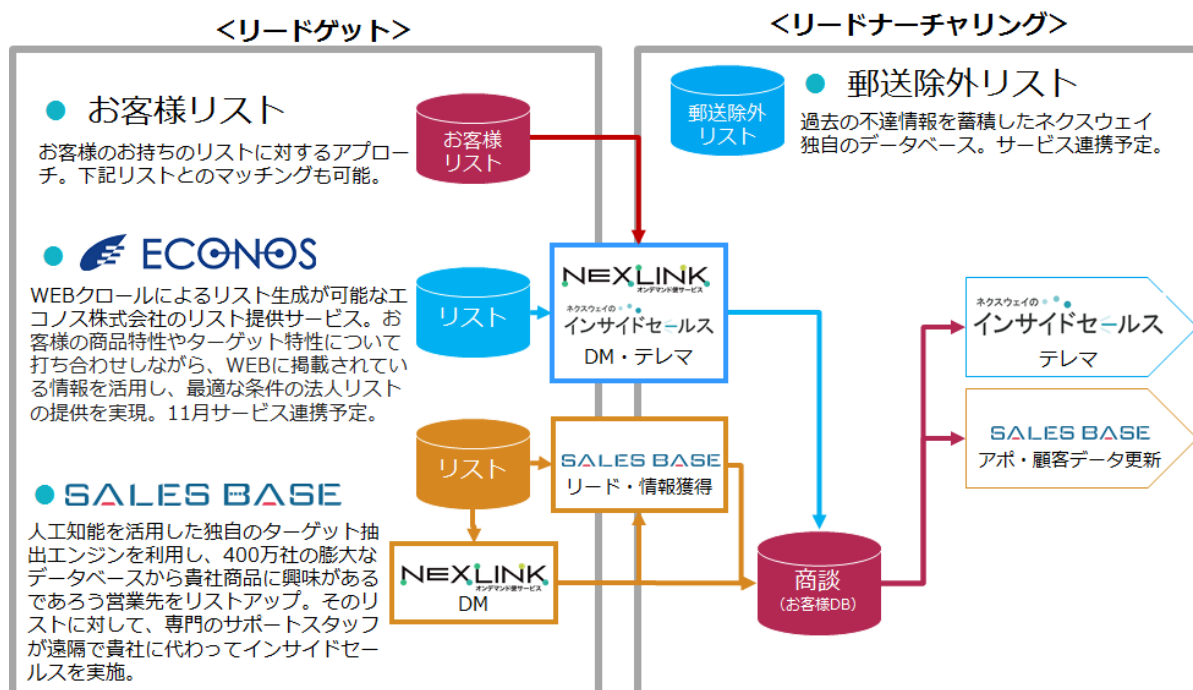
<リードゲット>

<リードナーチャリング>

お客様リスト

お客様のお持ちのリストに対するアプローチ。下記リストとのマッチングも可能。

ECONOS

WEBクロールによるリスト生成が可能なエコノス株式会社のリスト提供サービス。お客様の商品特性やターゲット特性について打ち合わせしながら、WEBに掲載されている情報を活用し、最適な条件の法人リストの提供を実現。11月サービス連携予定。

SALES BASE

人工知能を活用した独自のターゲット抽出エンジンを利用し、400万社の膨大なデータベースから貴社商品に興味があるであろう営業先をリストアップ。そのリストに対して、専門のサポートスタッフが遠隔で貴社に代わってインサイドセールスを実施。

お客様リスト

リスト

リスト

NEXLINK オンデマンド便サービス
ネクスウェイの インサイドセールス
DM・テレマ

SALES BASE
リード・情報獲得

NEXLINK オンデマンド便サービス
DM

郵送除外リスト

郵送除外リスト

過去の不達情報を蓄積したネクスウェイ独自のデータベース。サービス連携予定。

ネクスウェイの インサイドセールス
テレマ

SALES BASE
アポ・顧客データ更新

商談
(お客様DB)